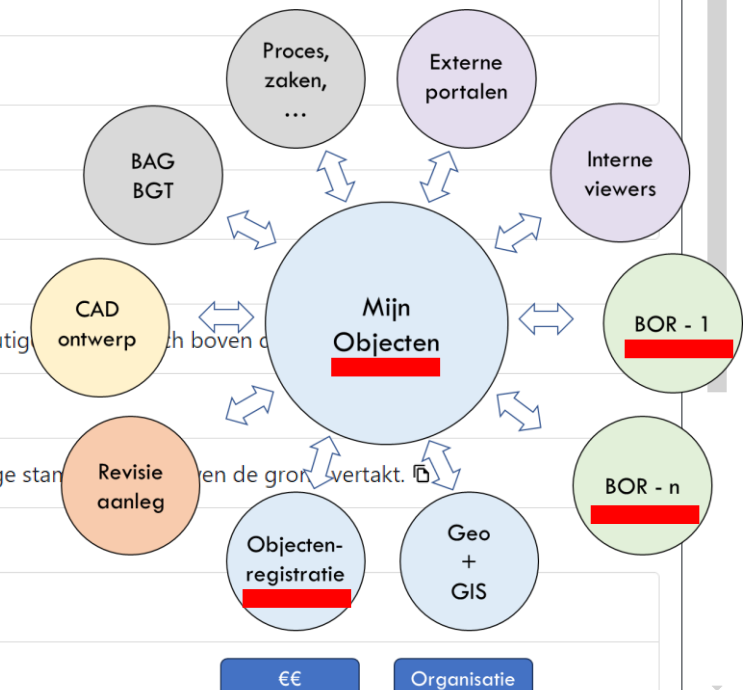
Proces, zaken, …

Externe portalen

Interne viewers

BAG BGT

CAD ontwerp

tig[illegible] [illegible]th boven d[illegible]

Mijn Objecten

BOR - 1

BOR - n

Revisie aanleg

ge stan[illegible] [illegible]en de gron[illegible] vertakt.

Objecten-registratie

Geo + GIS

€€

Organisatie